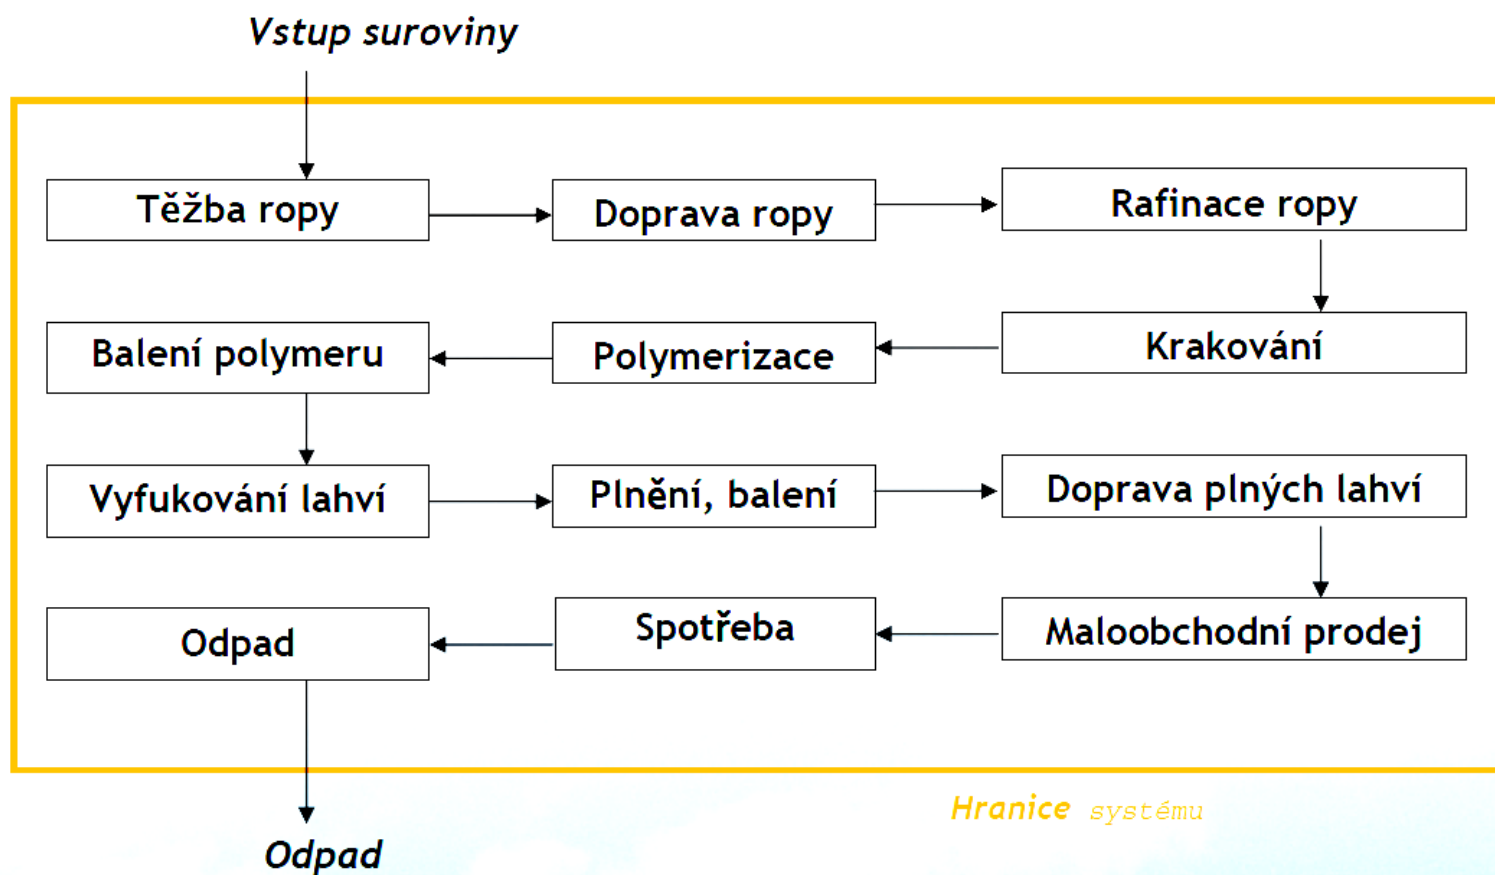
Vstup suroviny

Těžba ropy

Doprava ropy

Rafinace ropy

Krakování

Polymerizace

Balení polymeru

Vyfukování lahví

Plnění, balení

Doprava plných lahví

Maloobchodní prodej

Spotřeba

Odpad

Hranice systému

Odpad